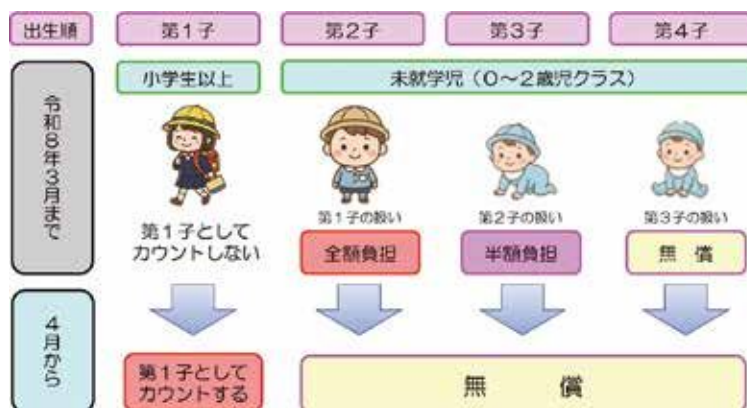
出生順

第1子

第2子

第3子

第4子

令和8年3月まで

小学生以上

未就学児（0～2歳児クラス）

第1子としてカウントしない

第1子の扱い

全額負担

第2子の扱い

半額負担

第3子の扱い

無　償

4月から

第1子としてカウントする

無　償